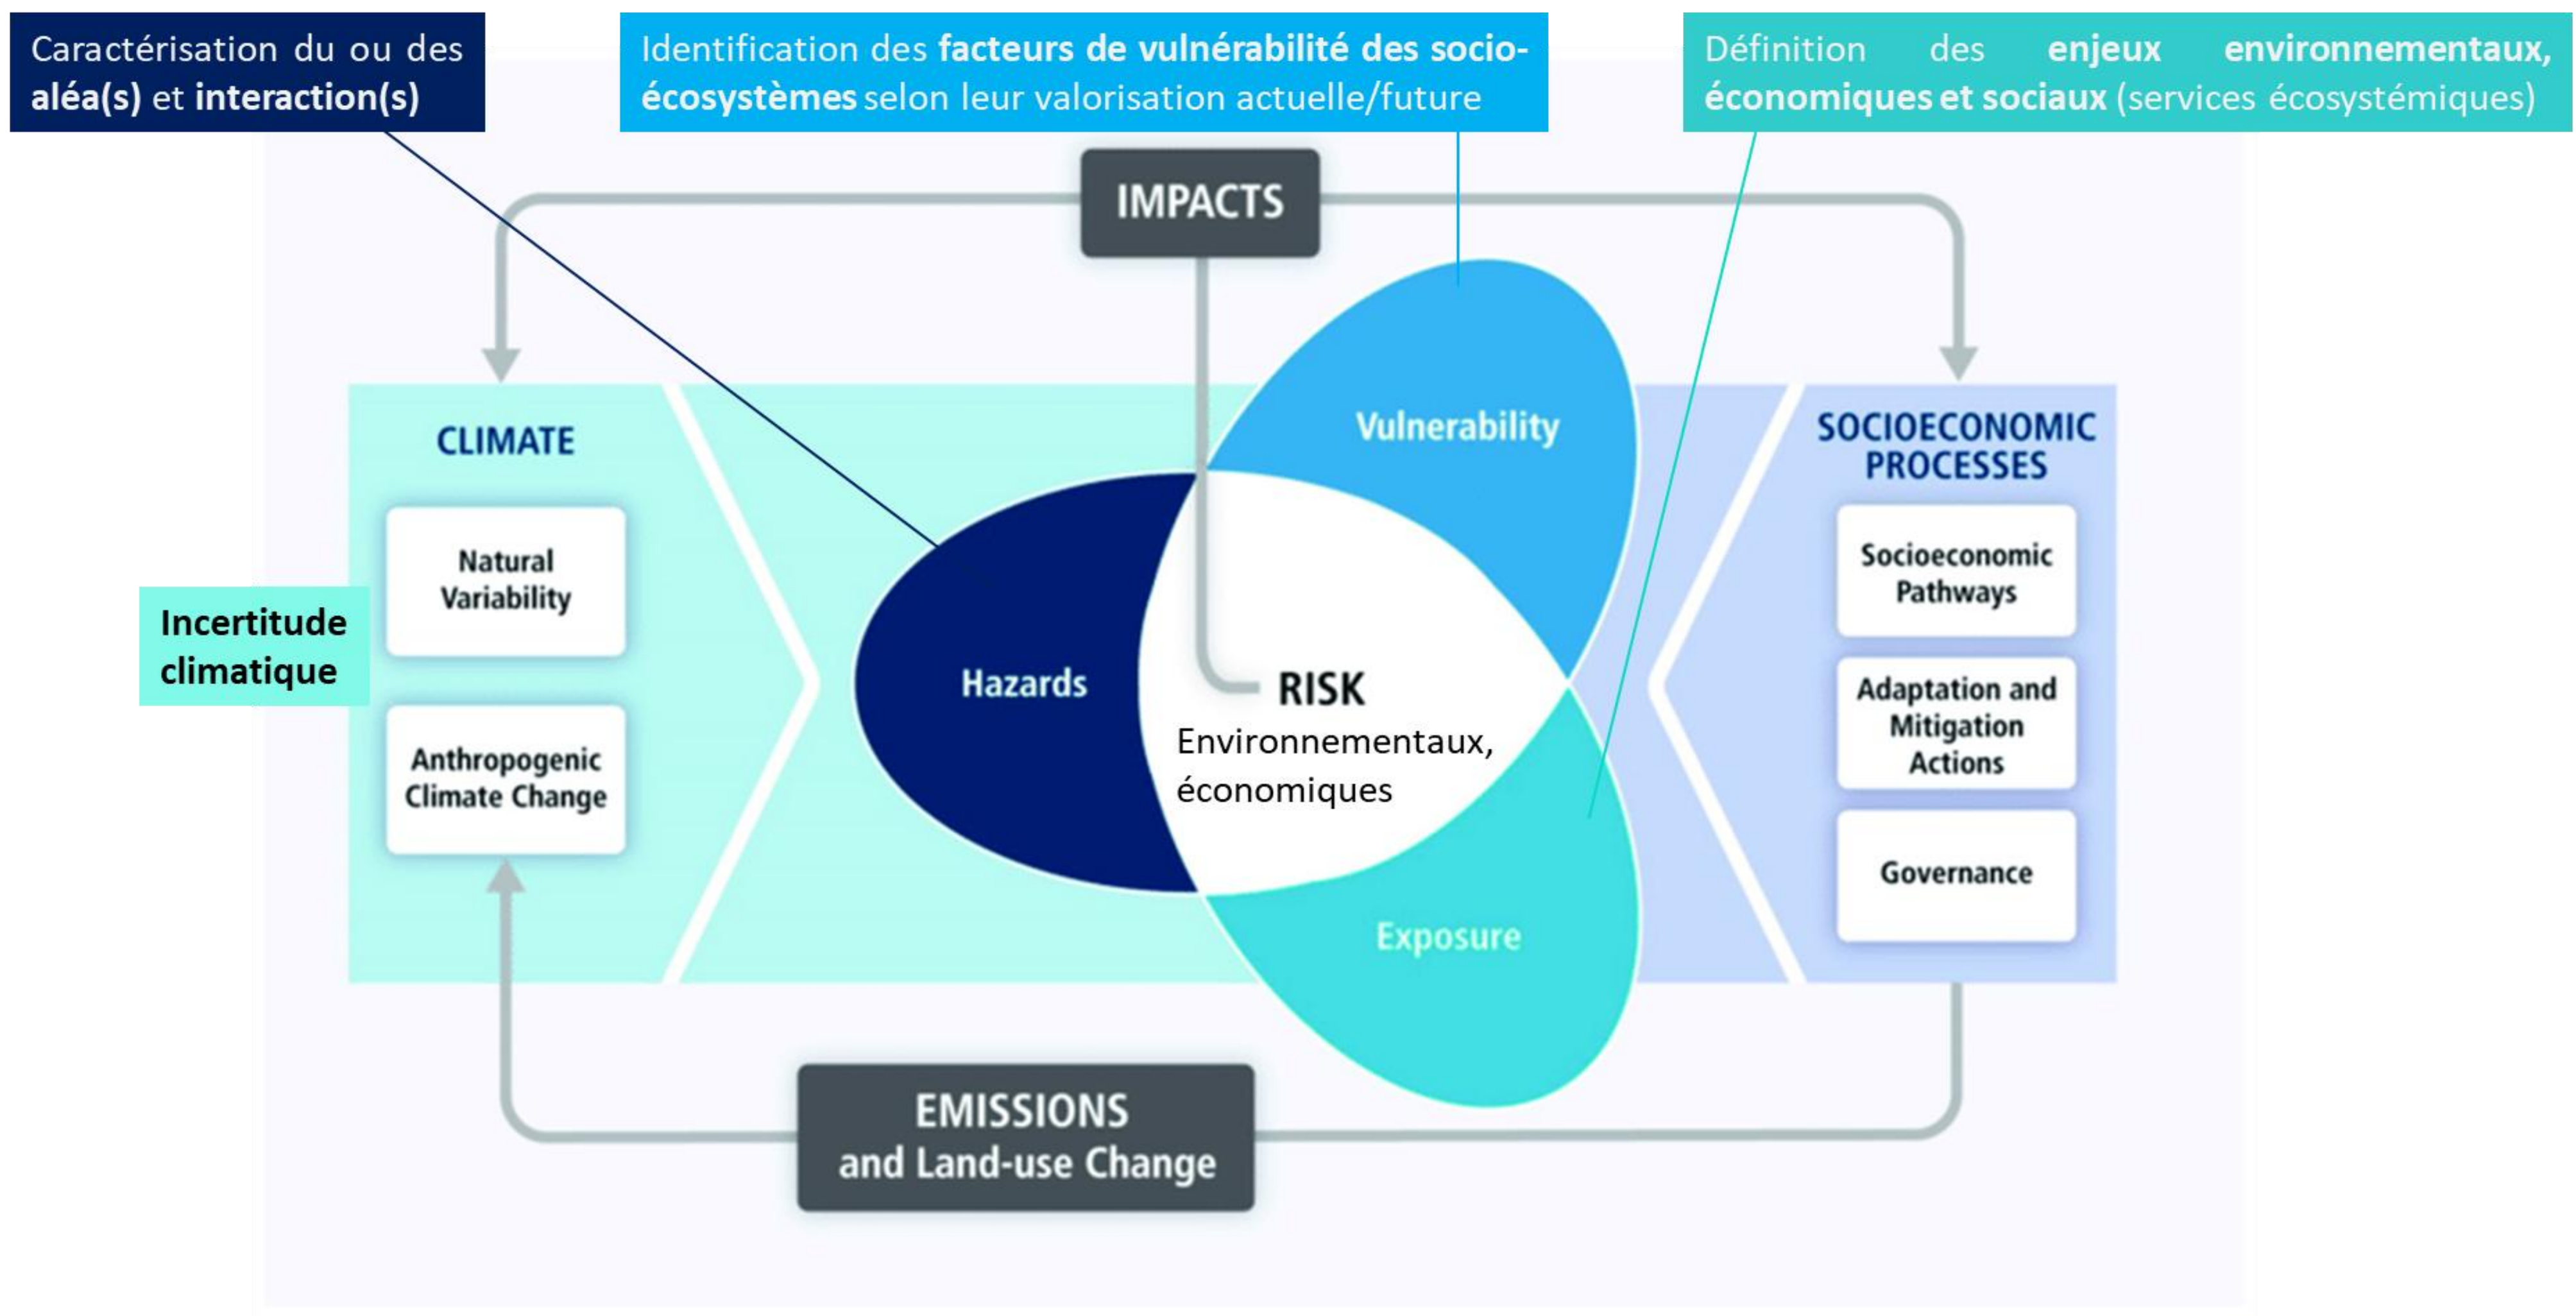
Caractérisation du ou des **aléa(s)** et **interaction(s)**

Identification des **facteurs de vulnérabilité des socio-écosystèmes** selon leur valorisation actuelle/future

Définition des **enjeux environnementaux, économiques et sociaux** (services écosystémiques)

IMPACTS

CLIMATE

Natural Variability

Anthropogenic Climate Change

Incertitude climatique

Hazards

Vulnerability

RISK
Environnementaux, économiques

Exposure

SOCIOECONOMIC PROCESSES

Socioeconomic Pathways

Adaptation and Mitigation Actions

Governance

EMISSIONS
and Land-use Change